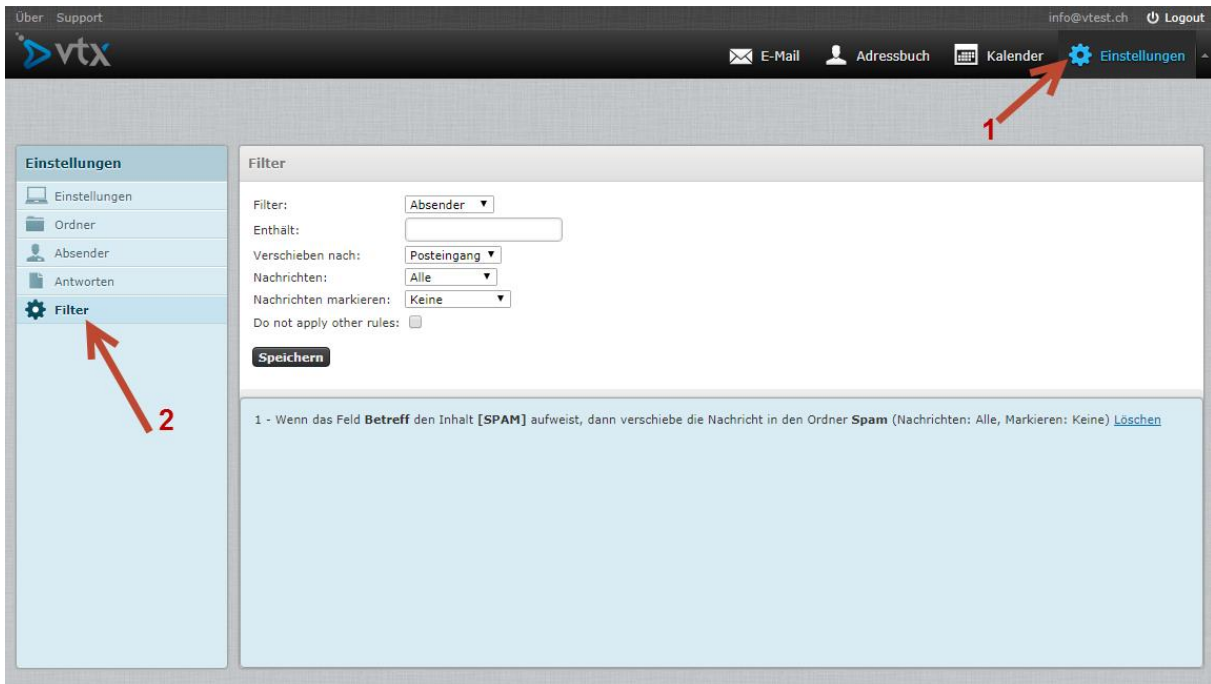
Über Support

info@vtest.ch Logout

vtx

E-Mail Adressbuch Kalender Einstellungen

1

Einstellungen

Einstellungen
Ordner
Absender
Antworten
Filter

2

Filter

Filter: Absender
Enthält:
Verschieben nach: Posteingang
Nachrichten: Alle
Nachrichten markieren: Keine
Do not apply other rules:

Speichern

1 - Wenn das Feld **Betreff** den Inhalt **[SPAM]** aufweist, dann verschiebe die Nachricht in den Ordner **Spam** (Nachrichten: Alle, Markieren: Keine) Löschen